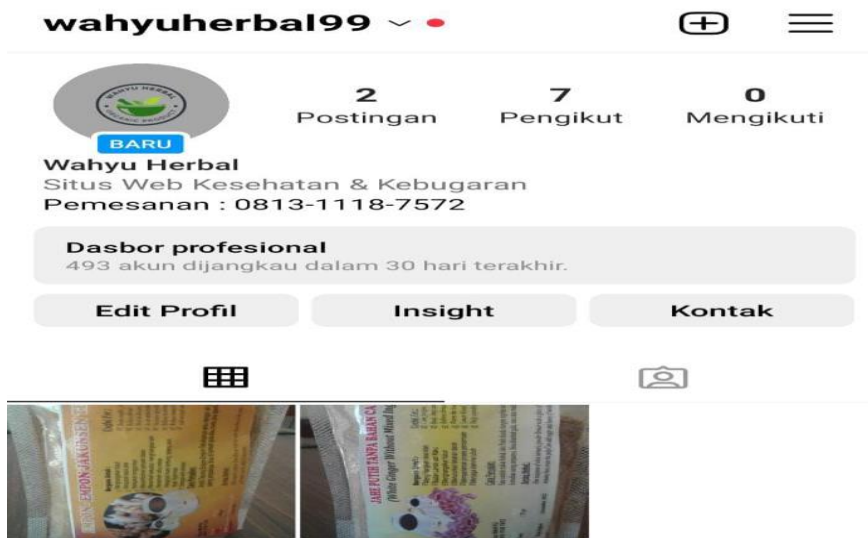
wahyuherbal99

2
Postingan

7
Pengikut

0
Mengikuti

BARU

Wahyu Herbal
Situs Web Kesehatan & Kebugaran
Pemesanan : 0813-1118-7572

Dasbor profesional
493 akun dijangkau dalam 30 hari terakhir.

Edit Profil
Insight
Kontak

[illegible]

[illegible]